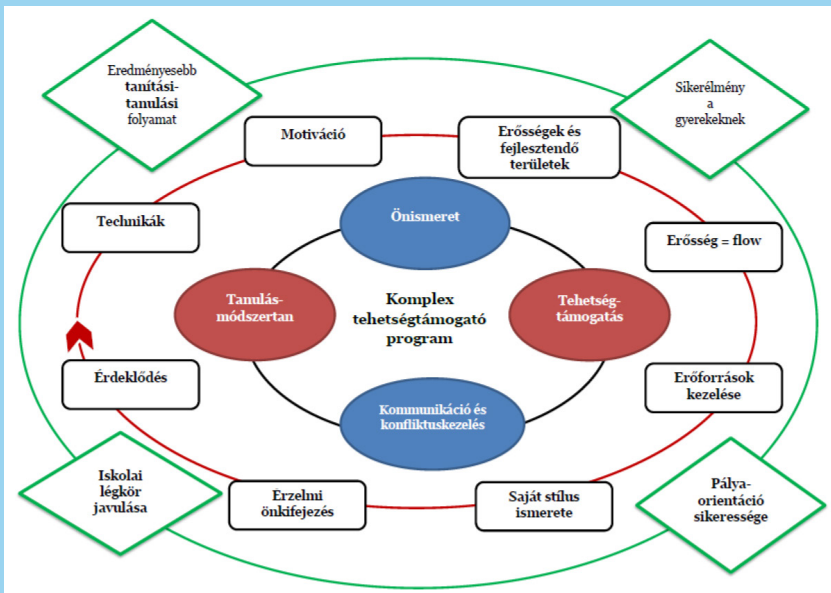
Eredményesebb tanítási-tanulási folyamat

Sikerélmény a gyerekeknek

Motiváció

Erősségek és fejlesztendő területek

Technikák

Önismeret

Erősség = flow

Tanulás-módszertan

Komplex tehetségtámogató program

Tehetség-támogatás

Érdeklődés

Kommunikáció és konfliktuskezelés

Erőforrások kezelése

Iskolai légkör javulása

Érzelmi önkifejezés

Saját stílus ismerete

Pálya-orientáció sikeressége